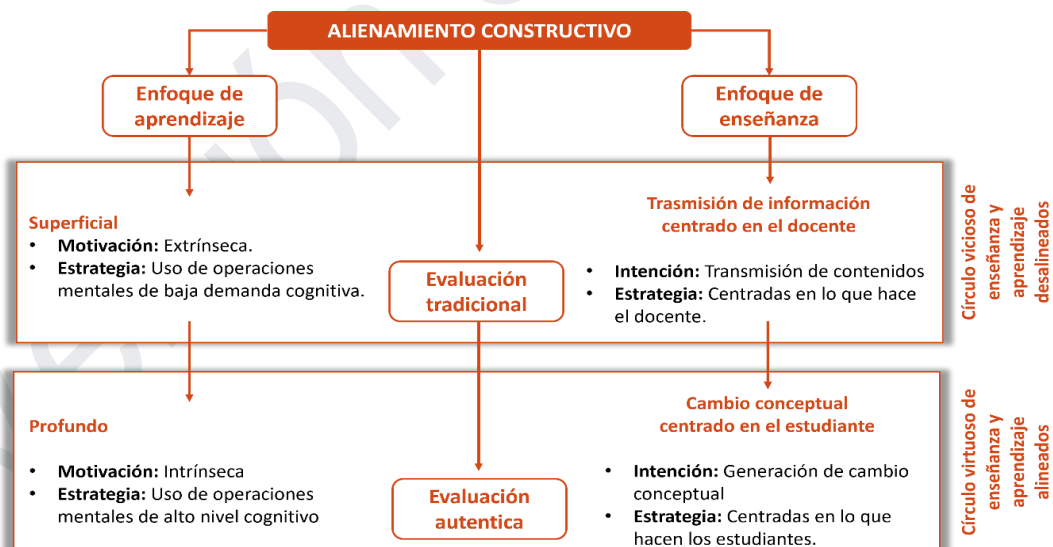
ALIENAMIENTO CONSTRUCTIVO

Enfoque de aprendizaje

Enfoque de enseñanza

Superficial
• **Motivación:** Extrínseca.
• **Estrategia:** Uso de operaciones mentales de baja demanda cognitiva.

Evaluación tradicional

Trasmisión de información centrado en el docente
• **Intención:** Transmisión de contenidos
• **Estrategia:** Centradas en lo que hace el docente.

Círculo vicioso de enseñanza y aprendizaje desalineados

Profundo
• **Motivación:** Intrínseca
• **Estrategia:** Uso de operaciones mentales de alto nivel cognitivo

Evaluación autentica

Cambio conceptual centrado en el estudiante
• **Intención:** Generación de cambio conceptual
• **Estrategia:** Centradas en lo que hacen los estudiantes.

Círculo virtuoso de enseñanza y aprendizaje alineados